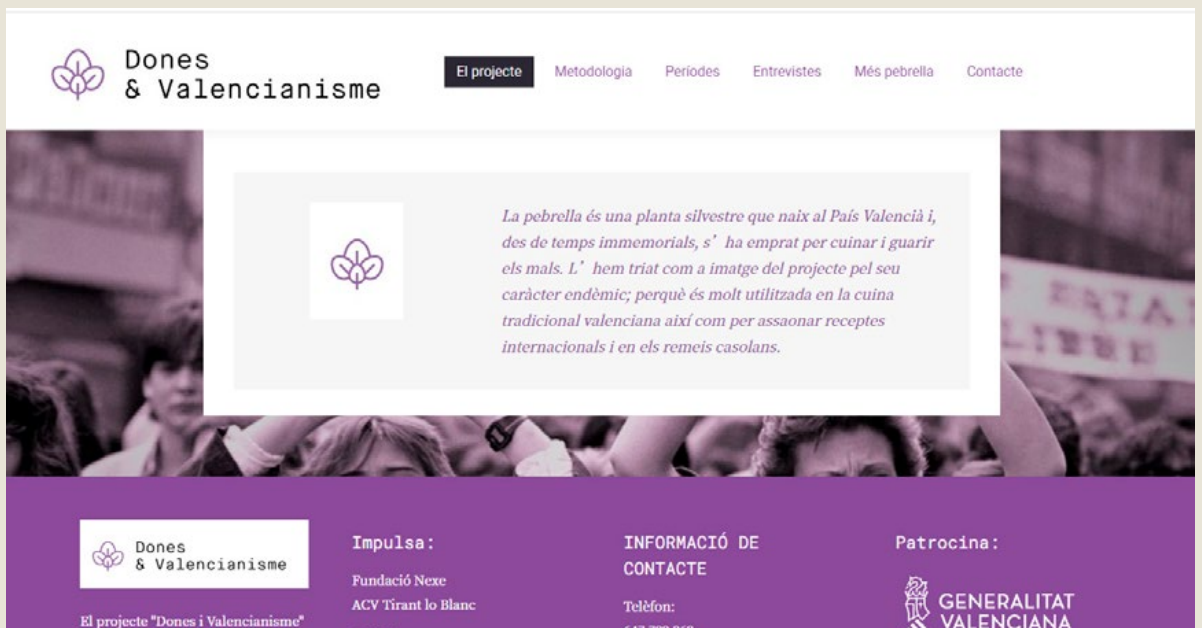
Dones & Valencianisme

El projecte Metodologia Períodes Entrevistes Més pebrella Contacte

La pebrella és una planta silvestre que naix al País Valencià i, des de temps immemorials, s' ha emprat per cuinar i guarir els mals. L' hem triat com a imatge del projecte pel seu caràcter endèmic; perquè és molt utilitzada en la cuina tradicional valenciana així com per assaonar receptes internacionals i en els remeis casolans.

Dones & Valencianisme

El projecte "Dones i Valencianisme"

Impulsa:

Fundació Nexe
ACV Tirant lo Blanc

INFORMACIÓ DE CONTACTE

Telèfon:
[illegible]

Patrocina:

GENERALITAT VALENCIANA